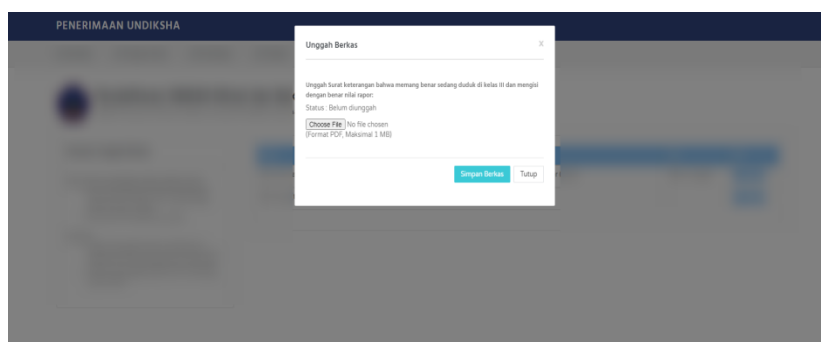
PENERIMAAN UNDIKSHA

Unggah Berkas

×

Unggah Surat keterangan bahwa memang benar sedang duduk di kelas III dan mengisi dengan benar nilai rapor:

Status : Belum diunggah

Choose File No file chosen
(Format PDF, Maksimal 1 MB)

Simpan Berkas Tutup